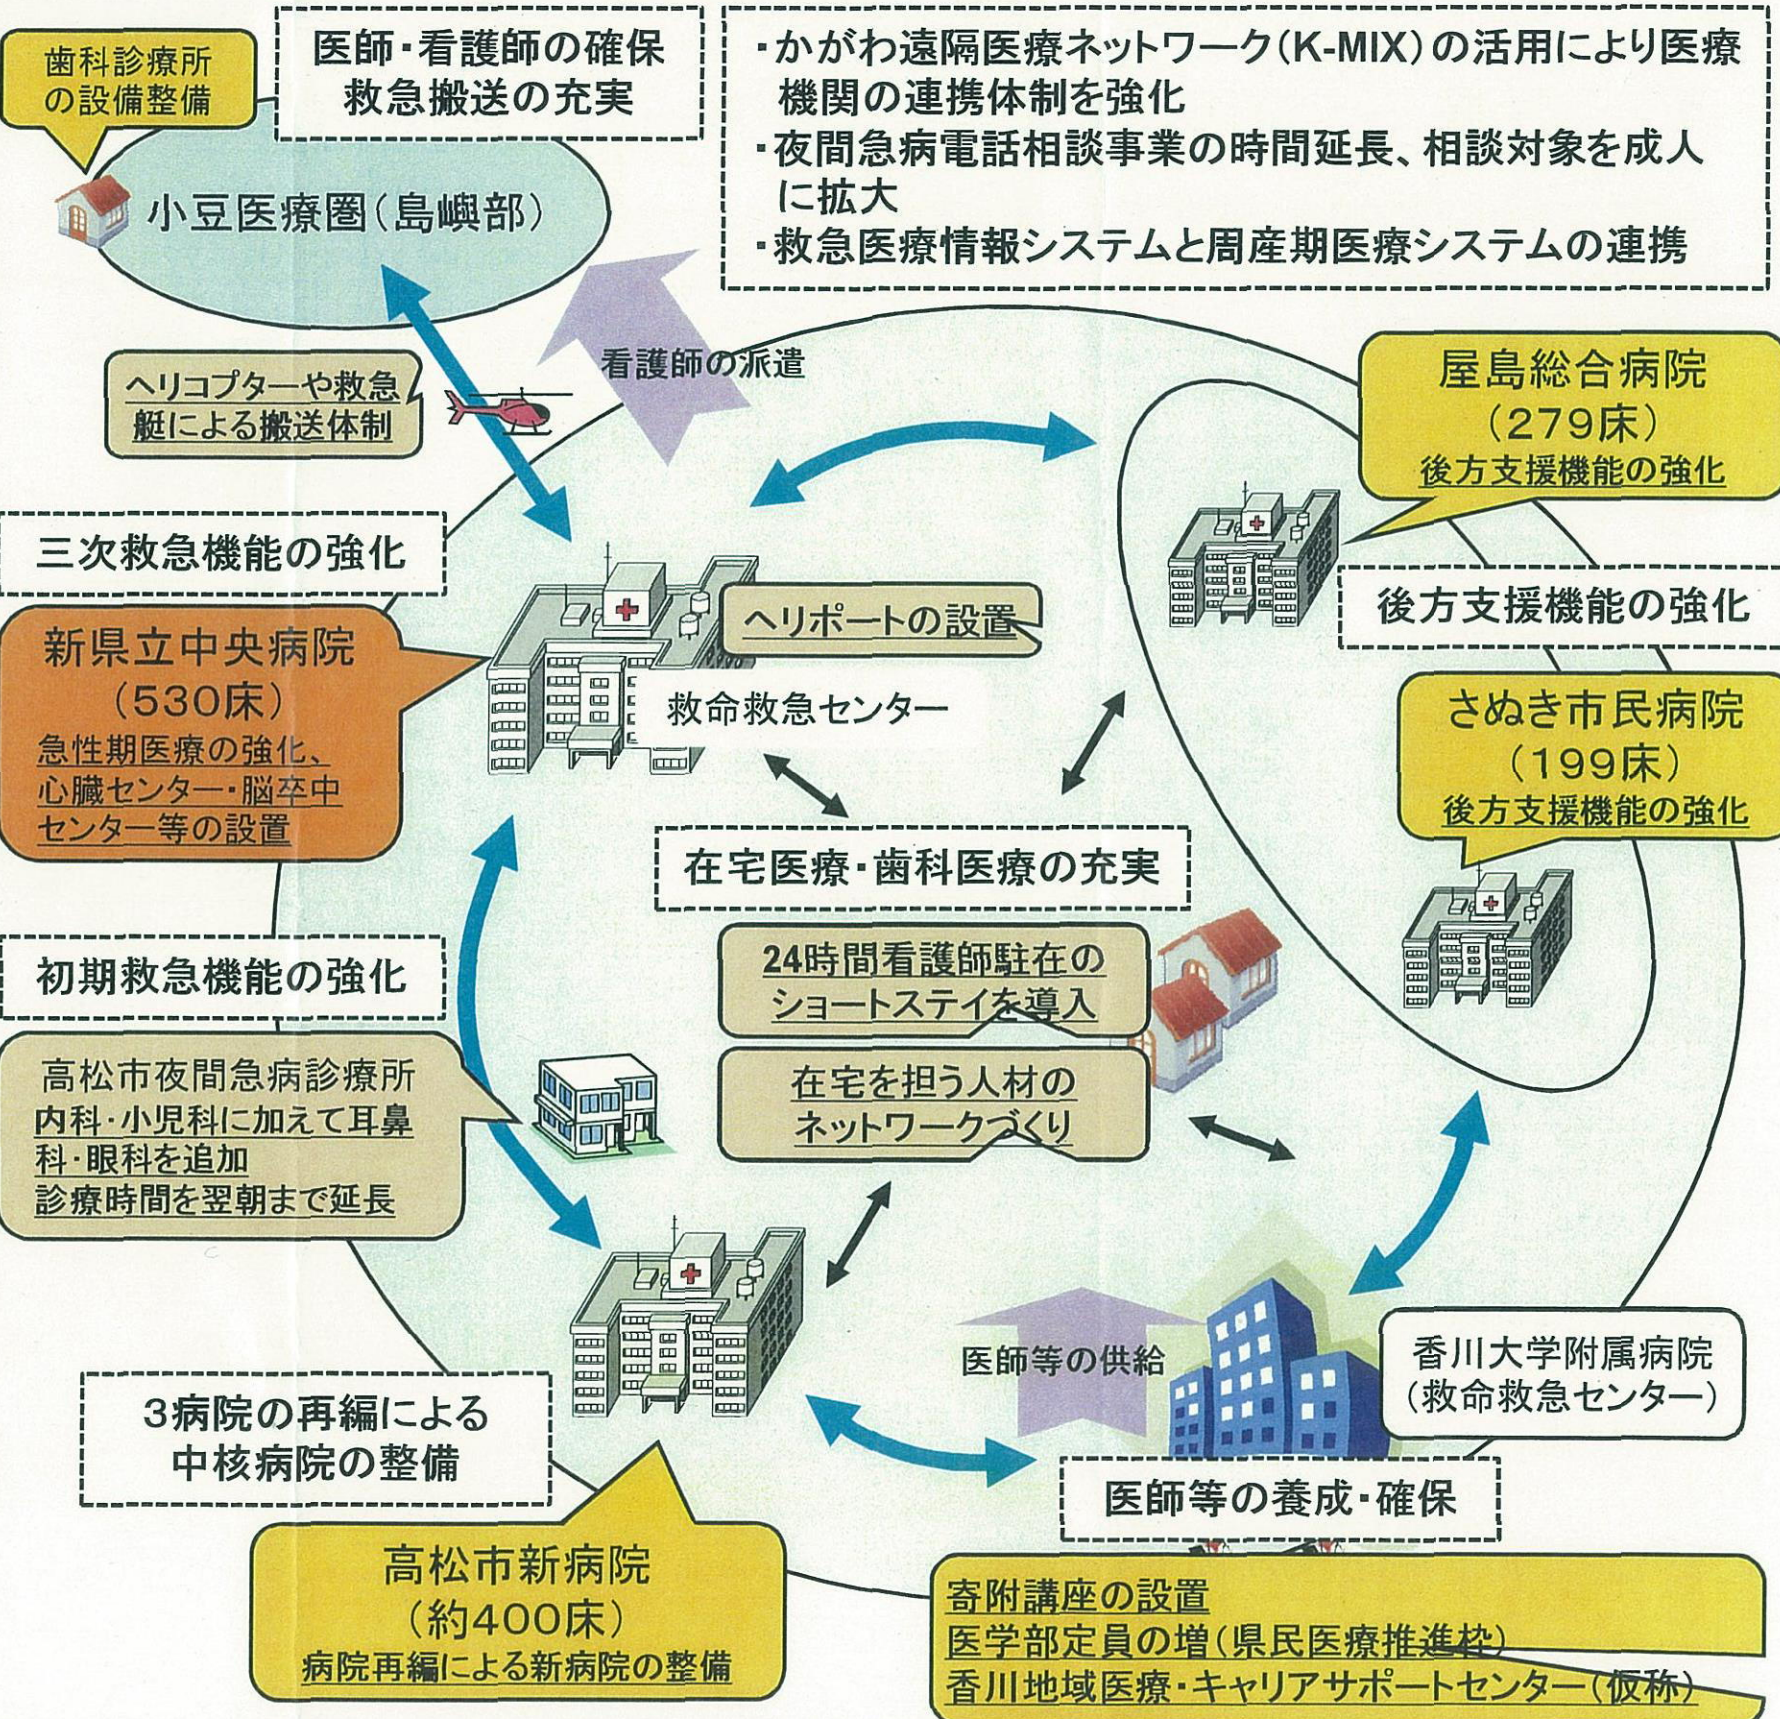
歯科診療所の設備整備

医師・看護師の確保
救急搬送の充実

・かがわ遠隔医療ネットワーク(K-MIX)の活用により医療機関の連携体制を強化
・夜間急病電話相談事業の時間延長、相談対象を成人に拡大
・救急医療情報システムと周産期医療システムの連携

小豆医療圏(島嶼部)

看護師の派遣

ヘリコプターや救急艇による搬送体制

屋島総合病院
(279床)
後方支援機能の強化

三次救急機能の強化

新県立中央病院
(530床)
急性期医療の強化、心臓センター・脳卒中センター等の設置

ヘリポートの設置

救命救急センター

後方支援機能の強化

さぬき市民病院
(199床)
後方支援機能の強化

在宅医療・歯科医療の充実

初期救急機能の強化

24時間看護師駐在のショートステイを導入

高松市夜間急病診療所
内科・小児科に加えて耳鼻科・眼科を追加
診療時間を翌朝まで延長

在宅を担う人材のネットワークづくり

医師等の供給

香川大学附属病院
(救命救急センター)

3病院の再編による
中核病院の整備

医師等の養成・確保

高松市新病院
(約400床)
病院再編による新病院の整備

寄附講座の設置
医学部定員の増(県民医療推進枠)
香川地域医療・キャリアサポートセンター(仮称)